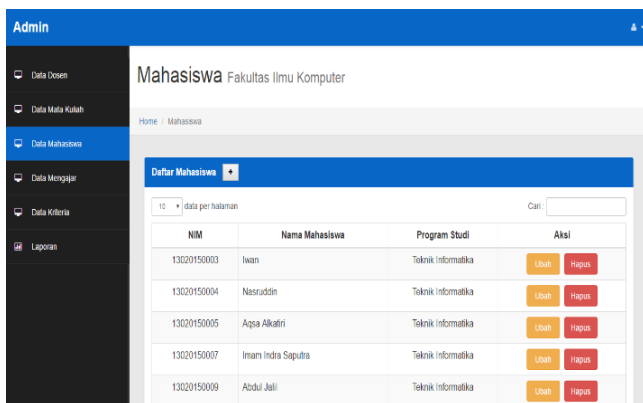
Admin

Data Dosen
Data Mata Kuliah
Data Mahasiswa
Data Mengajar
Data Kriteria
Laporan

Mahasiswa Fakultas Ilmu Komputer

Home / Mahasiswa

Daftar Mahasiswa +

10 ▾ data per halaman

Cari :

| NIM | Nama Mahasiswa | Program Studi | Aksi |
|---|---|---|---|
| 13020150003 | Iwan | Teknik Informatika | Ubah Hapus |
| 13020150004 | Nasruddin | Teknik Informatika | Ubah Hapus |
| 13020150005 | Aqsa Alkatiri | Teknik Informatika | Ubah Hapus |
| 13020150007 | Imam Indra Saputra | Teknik Informatika | Ubah Hapus |
| 13020150009 | Abdul Jalil | Teknik Informatika | Ubah Hapus |